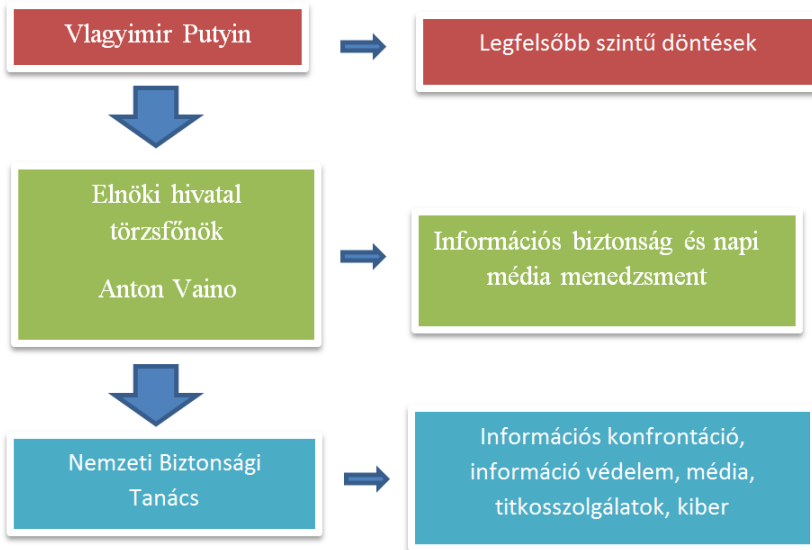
Vlagyimir Putyin

Legfelsőbb szintű döntések

Elnöki hivatal törzsfőnök

Anton Vaino

Információs biztonság és napi média menedzsment

Nemzeti Biztonsági Tanács

Információs konfrontáció, információ védelem, média, titkosszolgálatok, kiber